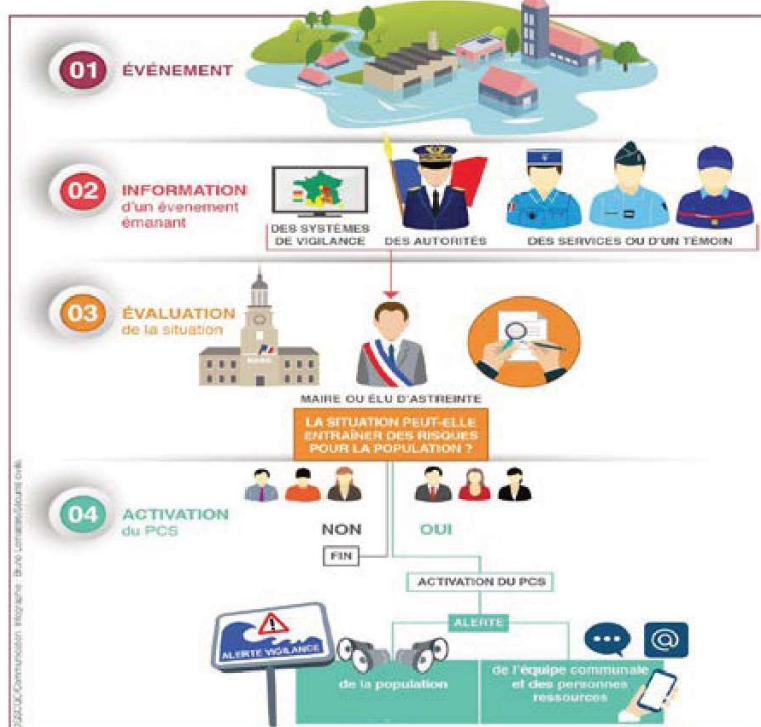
01 ÉVÉNEMENT

02 INFORMATION d'un évenement émanant

DES SYSTÈMES DE VIGILANCE

DES AUTORITÉS

DES SERVICES OU D'UN TÉMOIN

03 ÉVALUATION de la situation

MAIRIE

MAIRE OU ÉLU D'ASTREINTE

LA SITUATION PEUT-ELLE ENTRAÎNER DES RISQUES POUR LA POPULATION ?

04 ACTIVATION du PCS

NON

OUI

FIN

ACTIVATION DU PCS

ALERTE

ALERTE VIGILANCE

de la population

de l'équipe communale et des personnes ressources

DGSCGC/Communication. Infographie : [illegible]